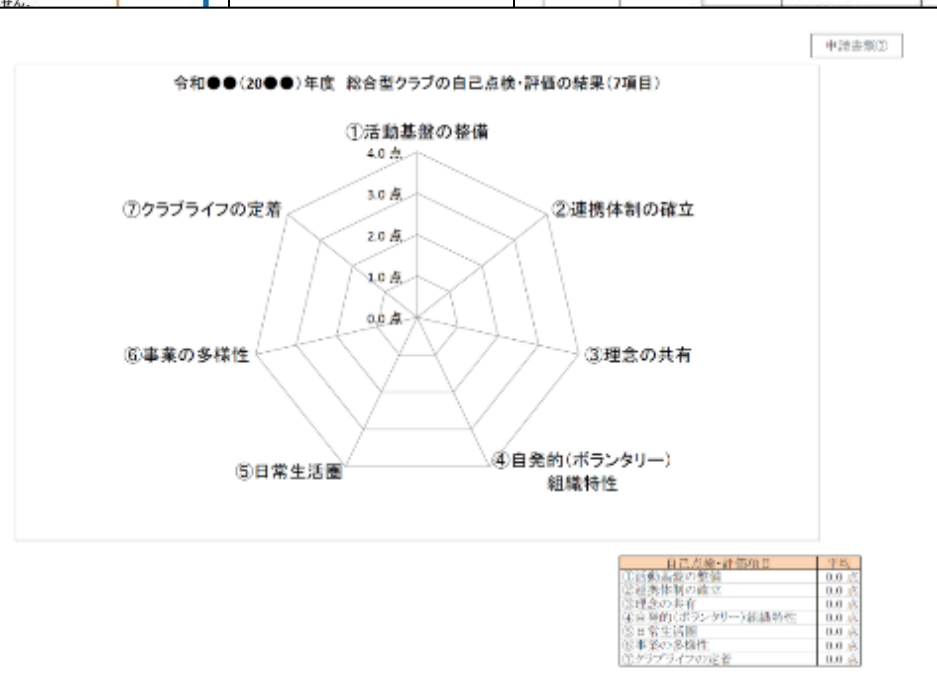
せん。

申請書類②

令和●●(20●●)年度 総合型クラブの自己点検・評価の結果(7項目)

①活動基盤の整備
4.0 点
3.0 点
2.0 点
1.0 点
0.0 点
②連携体制の確立
③理念の共有
④自発的(ボランタリー)組織特性
⑤日常生活圏
⑥事業の多様性
⑦クラブライフの定着

| 自己点検・評価項目 | 平均 |
|---|---|
| ①活動基盤の整備 | 0.0 点 |
| ②連携体制の確立 | 0.0 点 |
| ③理念の共有 | 0.0 点 |
| ④自発的(ボランタリー)組織特性 | 0.0 点 |
| ⑤日常生活圏 | 0.0 点 |
| ⑥事業の多様性 | 0.0 点 |
| ⑦クラブライフの定着 | 0.0 点 |